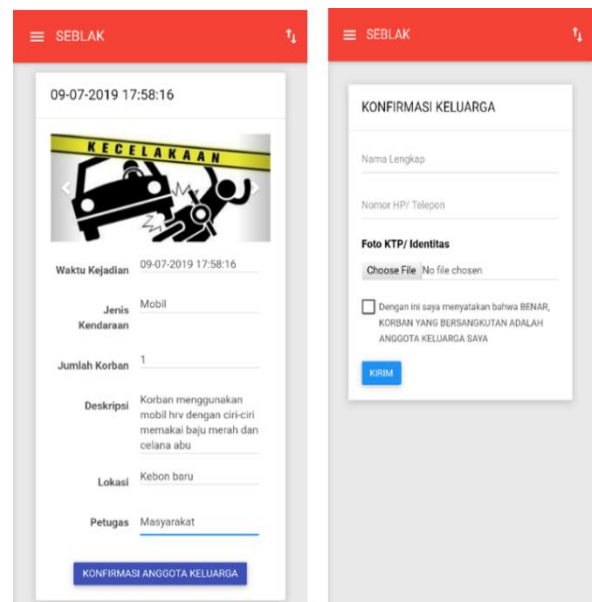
SEBLAK

09-07-2019 17:58:16

KECELAKAAN

Waktu Kejadian 09-07-2019 17:58:16

Jenis Kendaraan Mobil

Jumlah Korban 1

Deskripsi Korban menggunakan mobil hrv dengan ciri-ciri memakai baju merah dan celana abu

Lokasi Kebon baru

Petugas Masyarakat

KONFIRMASI ANGGOTA KELUARGA

SEBLAK

KONFIRMASI KELUARGA

Nama Lengkap

Nomor HP/ Telepon

Foto KTP/ Identitas

Choose File No file chosen

Dengan ini saya menyatakan bahwa BENAR, KORBAN YANG BERSANGKUTAN ADALAH ANGGOTA KELUARGA SAYA

KIRIM